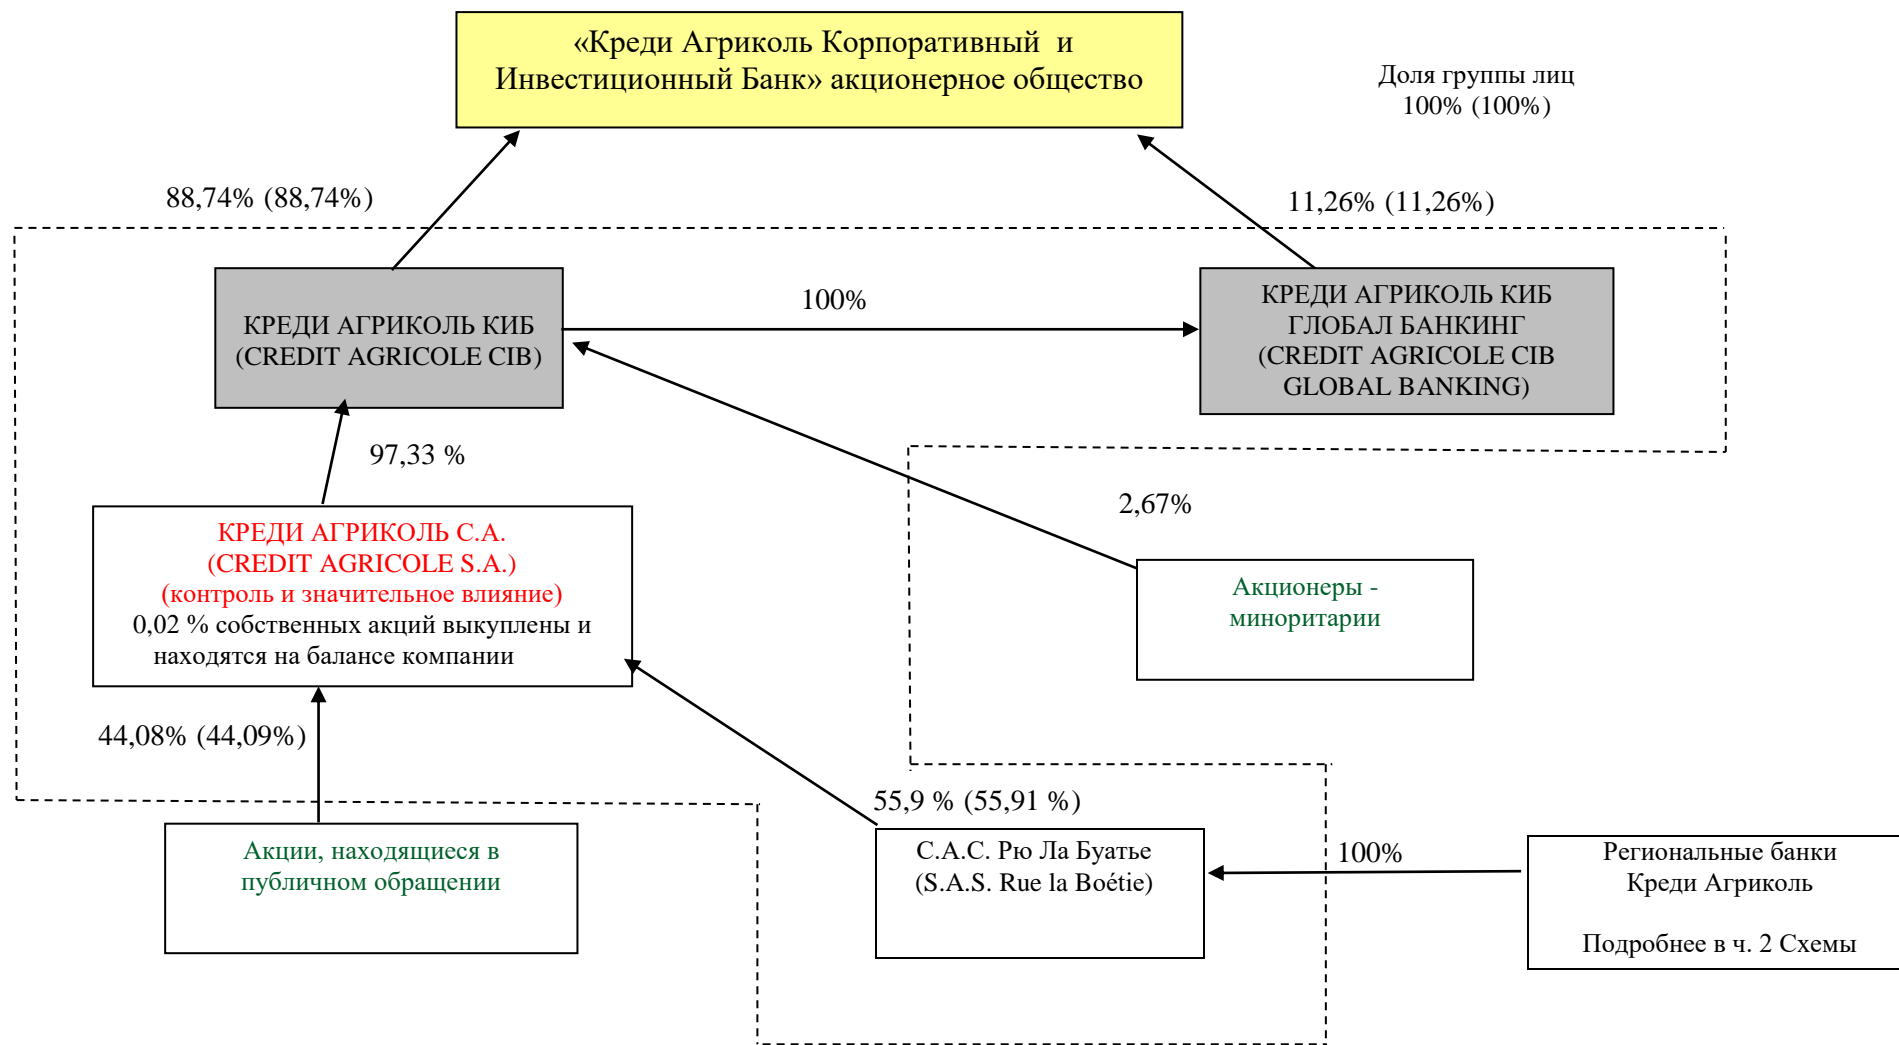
«Креди Агриколь Корпоративный и Инвестиционный Банк» акционерное общество

Доля группы лиц
100% (100%)

88,74% (88,74%)

11,26% (11,26%)

КРЕДИ АГРИКОЛЬ КИБ
(CREDIT AGRICOLE CIB)

100%

КРЕДИ АГРИКОЛЬ КИБ
ГЛОБАЛ БАНКИНГ
(CREDIT AGRICOLE CIB
GLOBAL BANKING)

97,33 %

2,67%

КРЕДИ АГРИКОЛЬ С.А.
(CREDIT AGRICOLE S.A.)
(контроль и значительное влияние)
0,02 % собственных акций выкуплены и находятся на балансе компании

Акционеры - миноритарии

44,08% (44,09%)

55,9 % (55,91 %)

Акции, находящиеся в публичном обращении

С.А.С. Рю Ла Буатье
(S.A.S. Rue la Boétie)

100%

Региональные банки
Креди Агриколь

Подробнее в ч. 2 Схемы